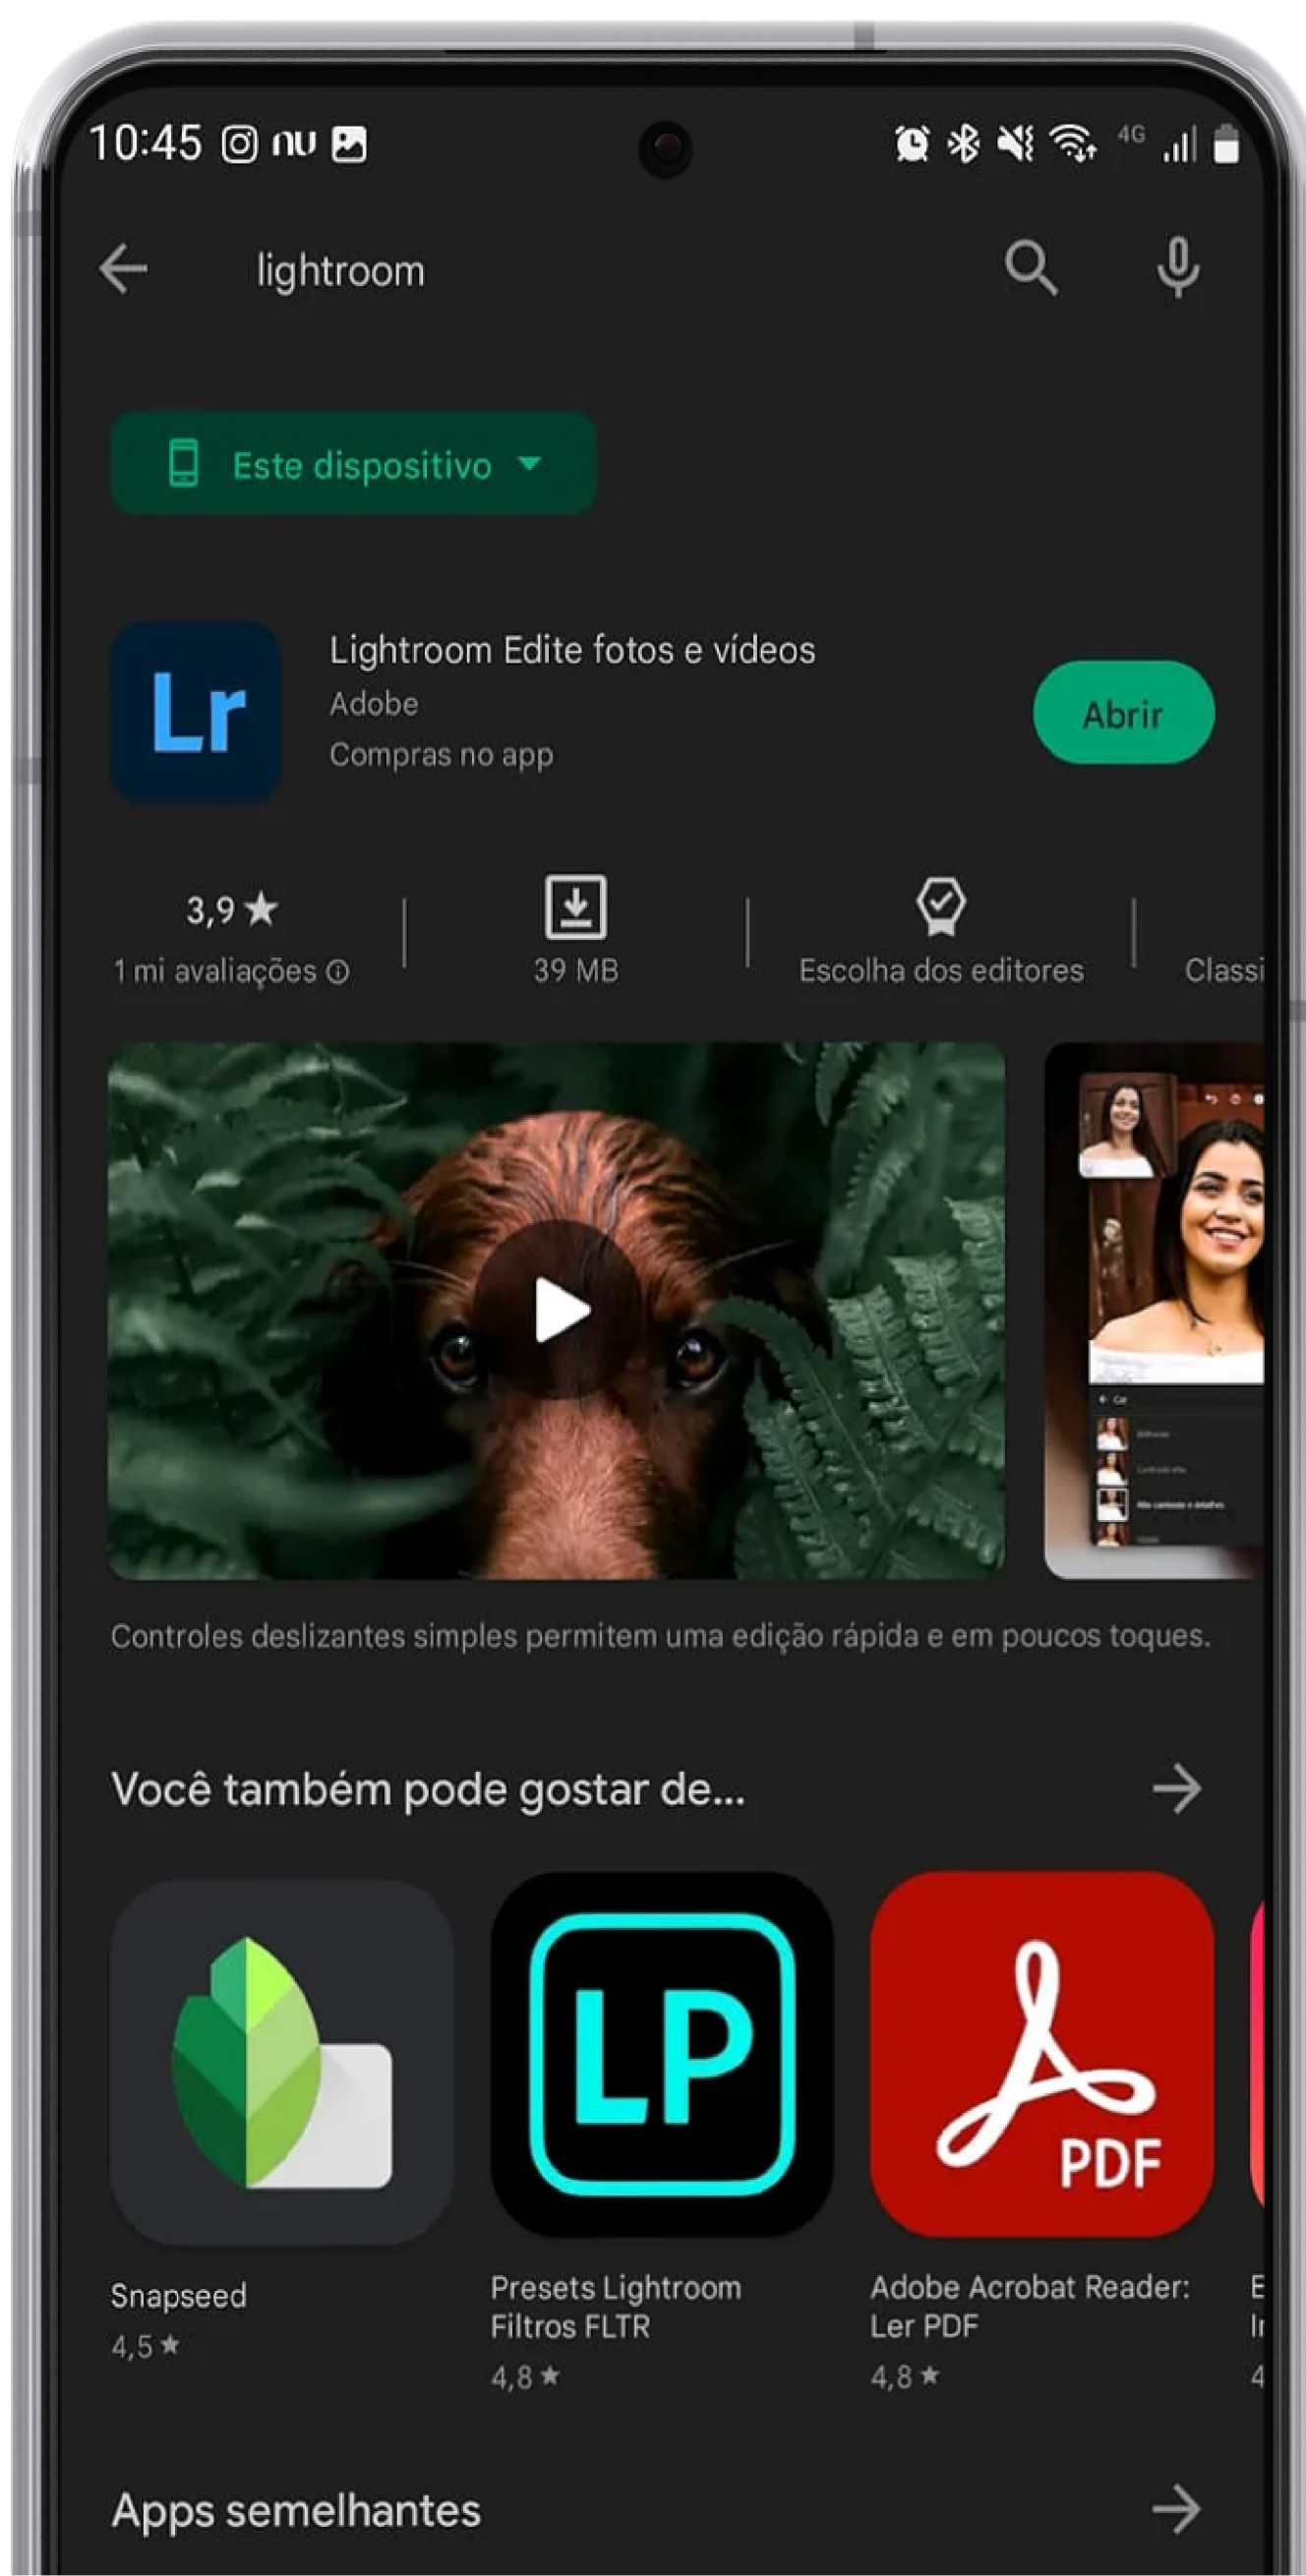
10:45 nu

4G

lightroom

Este dispositivo

Lr

Lightroom Edite fotos e vídeos
Adobe
Compras no app

Abrir

3,9 ★
1 mi avaliações ⓘ

39 MB

Escolha dos editores

Classi

Controles deslizantes simples permitem uma edição rápida e em poucos toques.

Você também pode gostar de...

LP

PDF

Snapseed
4,5 ★

Presets Lightroom Filtros FLTR
4,8 ★

Adobe Acrobat Reader: Ler PDF
4,8 ★

E
I
4

Apps semelhantes